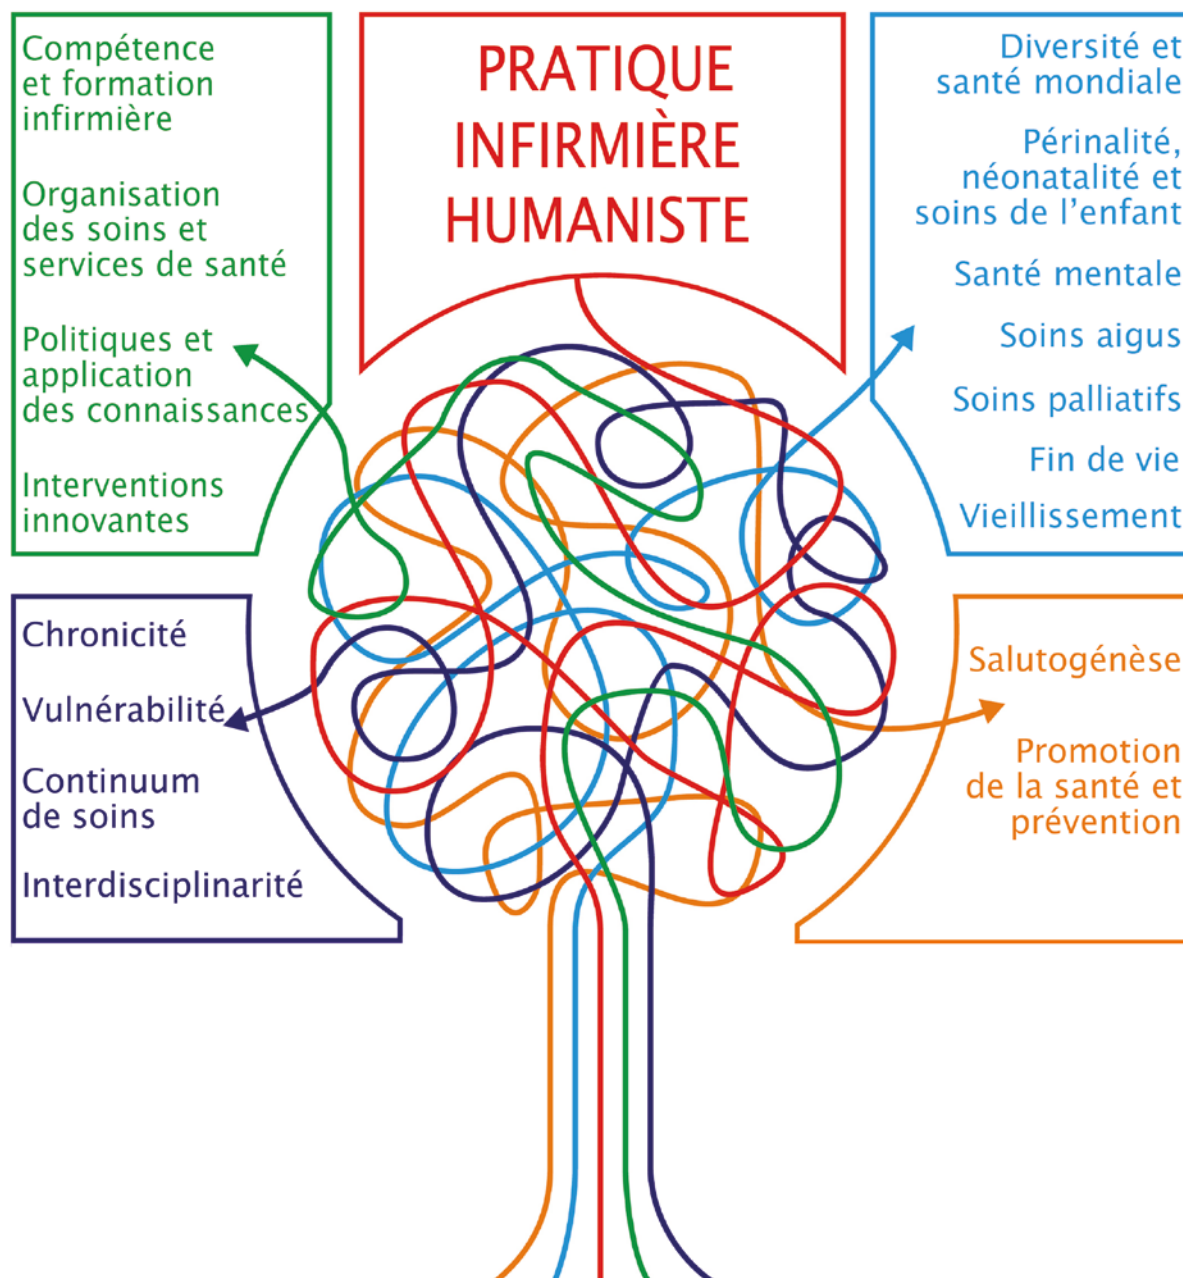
PRATIQUE INFIRMIÈRE HUMANISTE

Compétence et formation infirmière

Organisation des soins et services de santé

Politiques et application des connaissances

Interventions innovantes

Diversité et santé mondiale

Périnalité, néonatalité et soins de l'enfant

Santé mentale

Soins aigus

Soins palliatifs

Fin de vie

Vieillissement

Chronicité

Vulnérabilité

Continuum de soins

Interdisciplinarité

Salutogénèse

Promotion de la santé et prévention